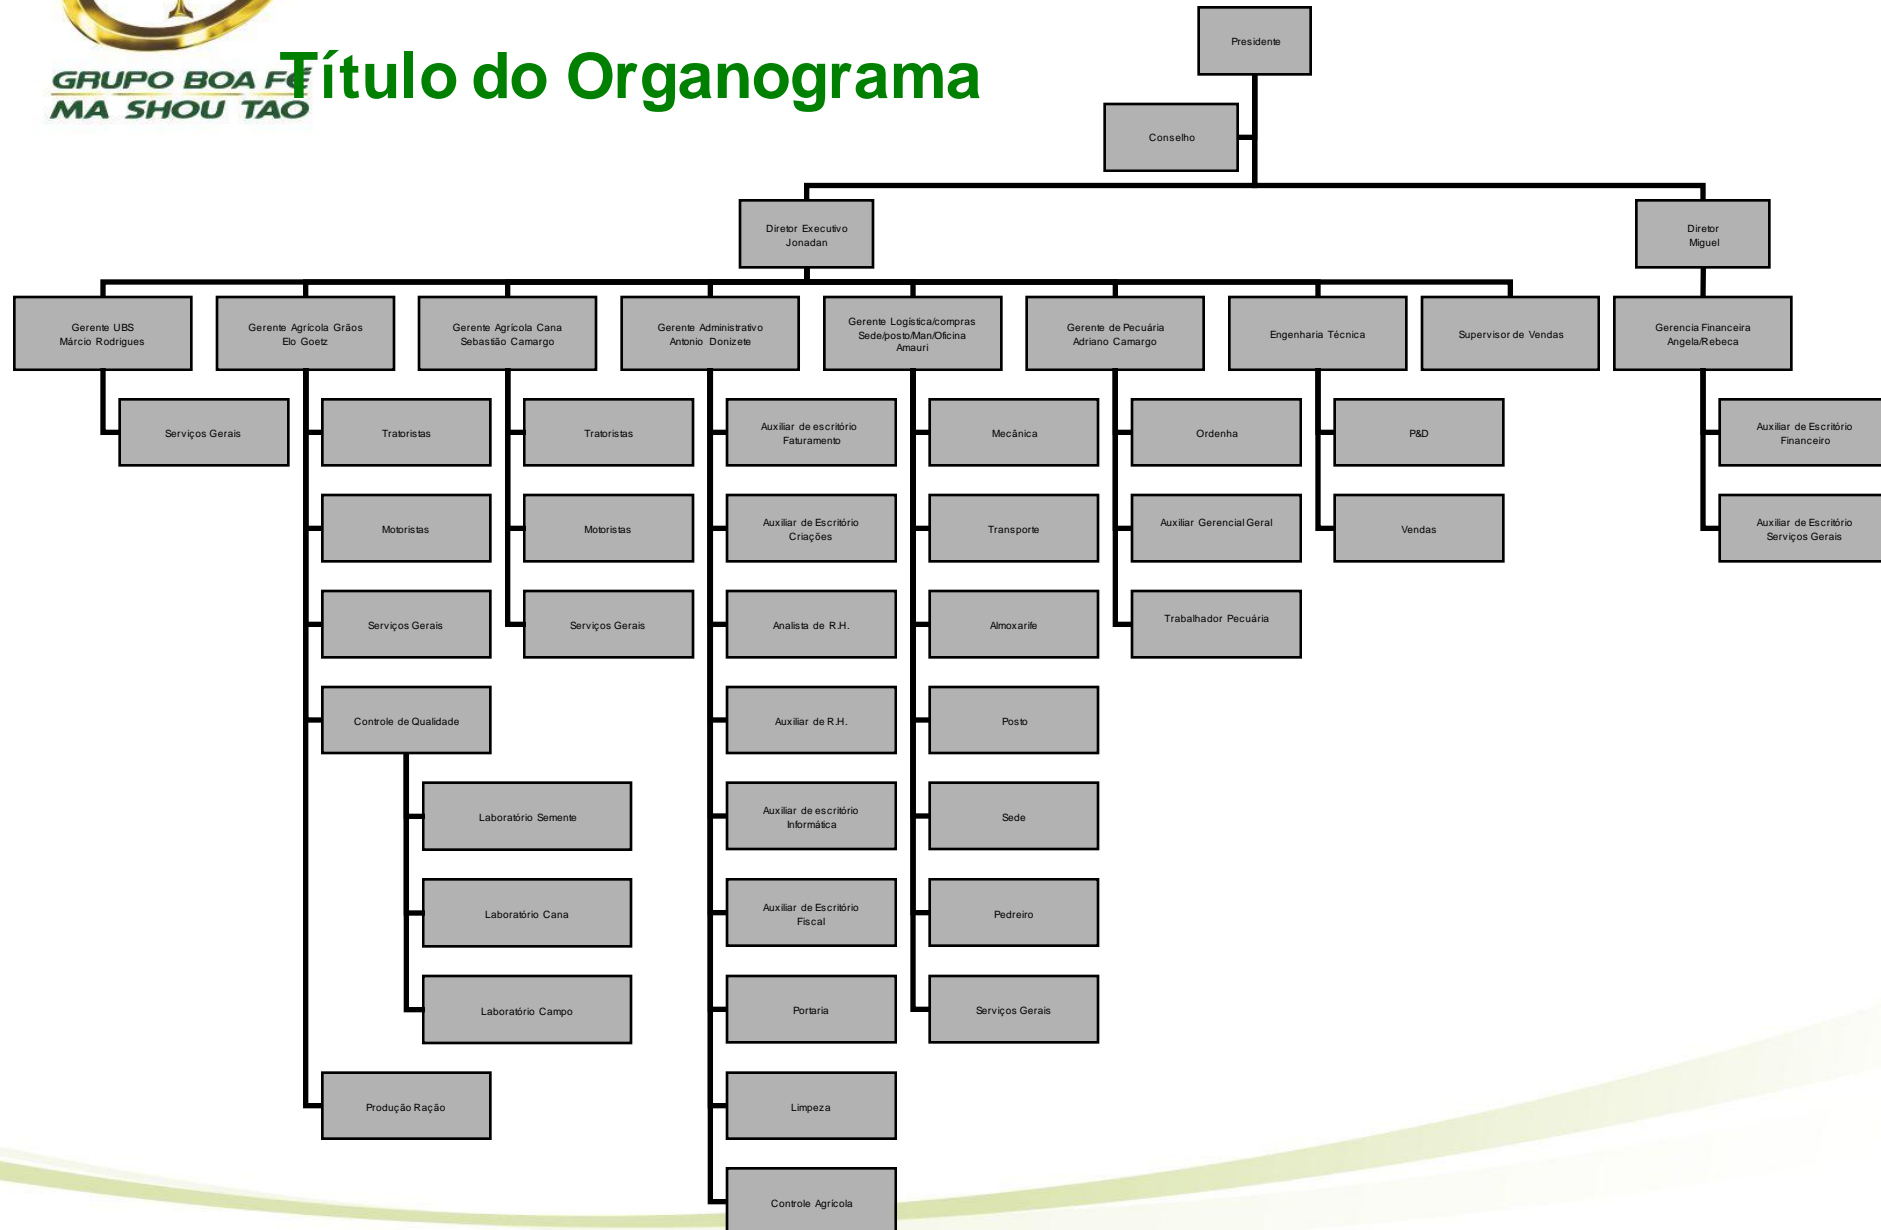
GRUPO BOA FÉ
MA SHOU TAO

Título do Organograma

Presidente

Conselho

Diretor Executivo
Jonadan

Diretor
Miguel

Gerente UBS
Márcio Rodrigues

Serviços Gerais

Gerente Agrícola Grãos
Elo Goetz

Tratoristas

Motoristas

Serviços Gerais

Controle de Qualidade

Laboratório Semente

Laboratório Cana

Laboratório Campo

Produção Ração

Gerente Agrícola Cana
Sebastião Camargo

Tratoristas

Motoristas

Serviços Gerais

Gerente Administrativo
Antonio Donizete

Auxiliar de escritório
Faturamento

Auxiliar de Escritório
Criações

Analista de R.H.

Auxiliar de R.H.

Auxiliar de escritório
Informática

Auxiliar de Escritório
Fiscal

Portaria

Limpeza

Controle Agrícola

Gerente Logística/compras
Sede/posto/Man/Oficina
Amauri

Mecânica

Transporte

Almoxarife

Posto

Sede

Pedreiro

Serviços Gerais

Gerente de Pecuária
Adriano Camargo

Ordenha

Auxiliar Gerencial Geral

Trabalhador Pecuária

Engenharia Técnica

P&D

Vendas

Supervisor de Vendas

Gerencia Financeira
Angela/Rebeca

Auxiliar de Escritório
Financeiro

Auxiliar de Escritório
Serviços Gerais